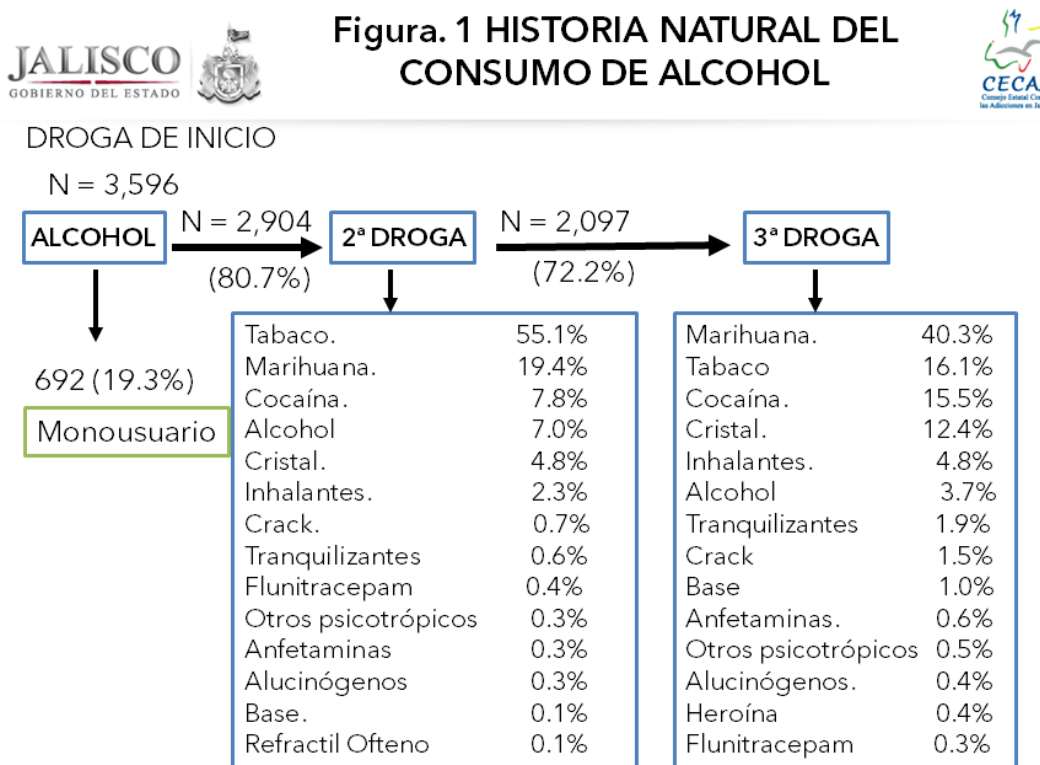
JALISCO
GOBIERNO DEL ESTADO

Figura. 1 HISTORIA NATURAL DEL CONSUMO DE ALCOHOL

CECA
Consejo Estatal Co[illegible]
las Adicciones en Ja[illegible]

DROGA DE INICIO
N = 3,596

ALCOHOL

N = 2,904
(80.7%)

2ª DROGA

N = 2,097
(72.2%)

3ª DROGA

692 (19.3%)

Monousuario

| | |
|---|---|
| Tabaco. | 55.1% |
| Marihuana. | 19.4% |
| Cocaína. | 7.8% |
| Alcohol | 7.0% |
| Cristal. | 4.8% |
| Inhalantes. | 2.3% |
| Crack. | 0.7% |
| Tranquilizantes | 0.6% |
| Flunitracepam | 0.4% |
| Otros psicotrópicos | 0.3% |
| Anfetaminas | 0.3% |
| Alucinógenos | 0.3% |
| Base. | 0.1% |
| Refractil Ofteno | 0.1% |

| | |
|---|---|
| Marihuana. | 40.3% |
| Tabaco | 16.1% |
| Cocaína. | 15.5% |
| Cristal. | 12.4% |
| Inhalantes. | 4.8% |
| Alcohol | 3.7% |
| Tranquilizantes | 1.9% |
| Crack | 1.5% |
| Base | 1.0% |
| Anfetaminas. | 0.6% |
| Otros psicotrópicos | 0.5% |
| Alucinógenos. | 0.4% |
| Heroína | 0.4% |
| Flunitracepam | 0.3% |